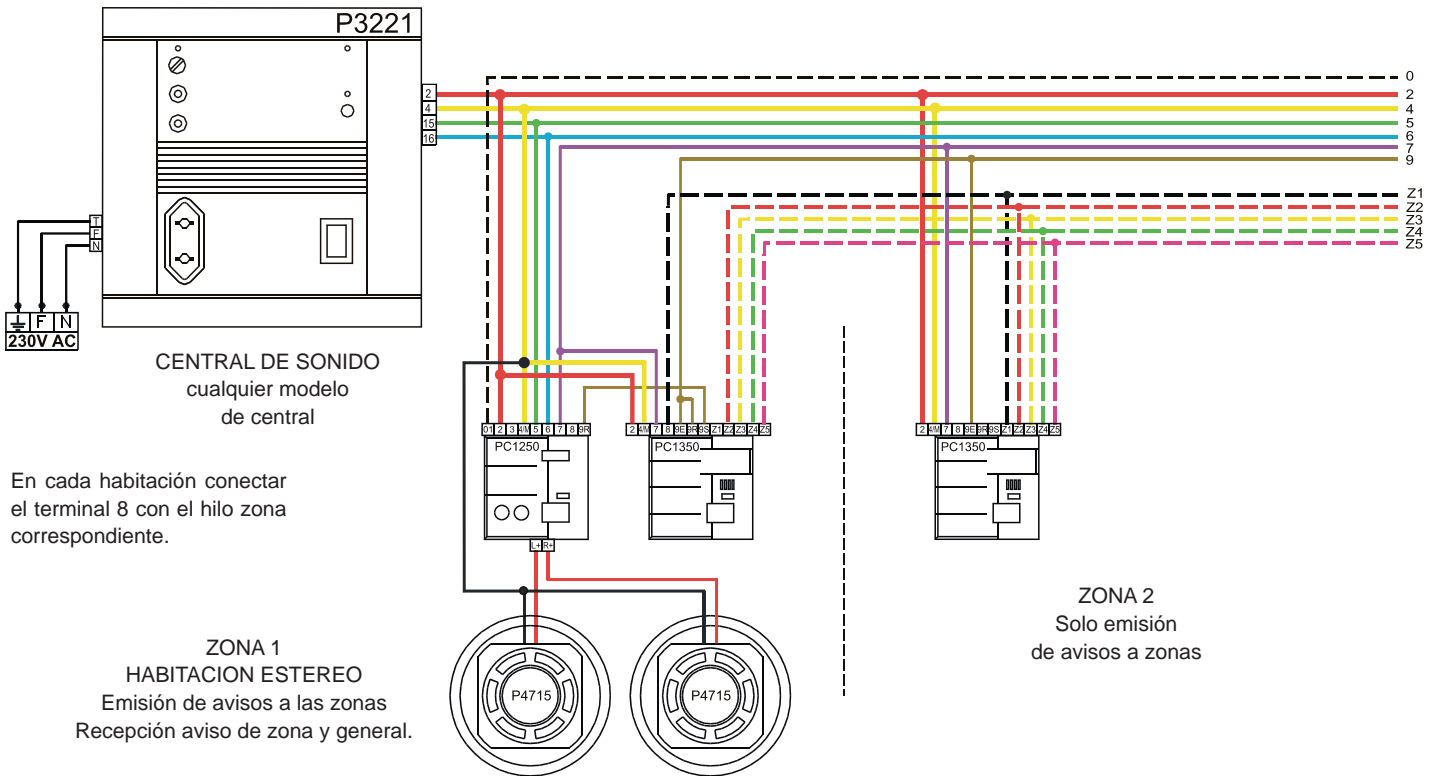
P3221

2
4
15
16

T
F
N

F N
230V AC

CENTRAL DE SONIDO
cualquier modelo
de central

En cada habitación conectar el terminal 8 con el hilo zona correspondiente.

0
2
4
5
6
7
9

Z1
Z2
Z3
Z4
Z5

0 1 2 3 4/M 5 6 7 8 9R
PC1250
L+ R+

2 4/M 7 8 9E 9R 9S Z1 Z2 Z3 Z4 Z5
PC1350

2 4/M 7 8 9E 9R 9S Z1 Z2 Z3 Z4 Z5
PC1350

P4715
P4715

ZONA 1
HABITACION ESTEREO
Emisión de avisos a las zonas
Recepción aviso de zona y general.

ZONA 2
Solo emisión
de avisos a zonas